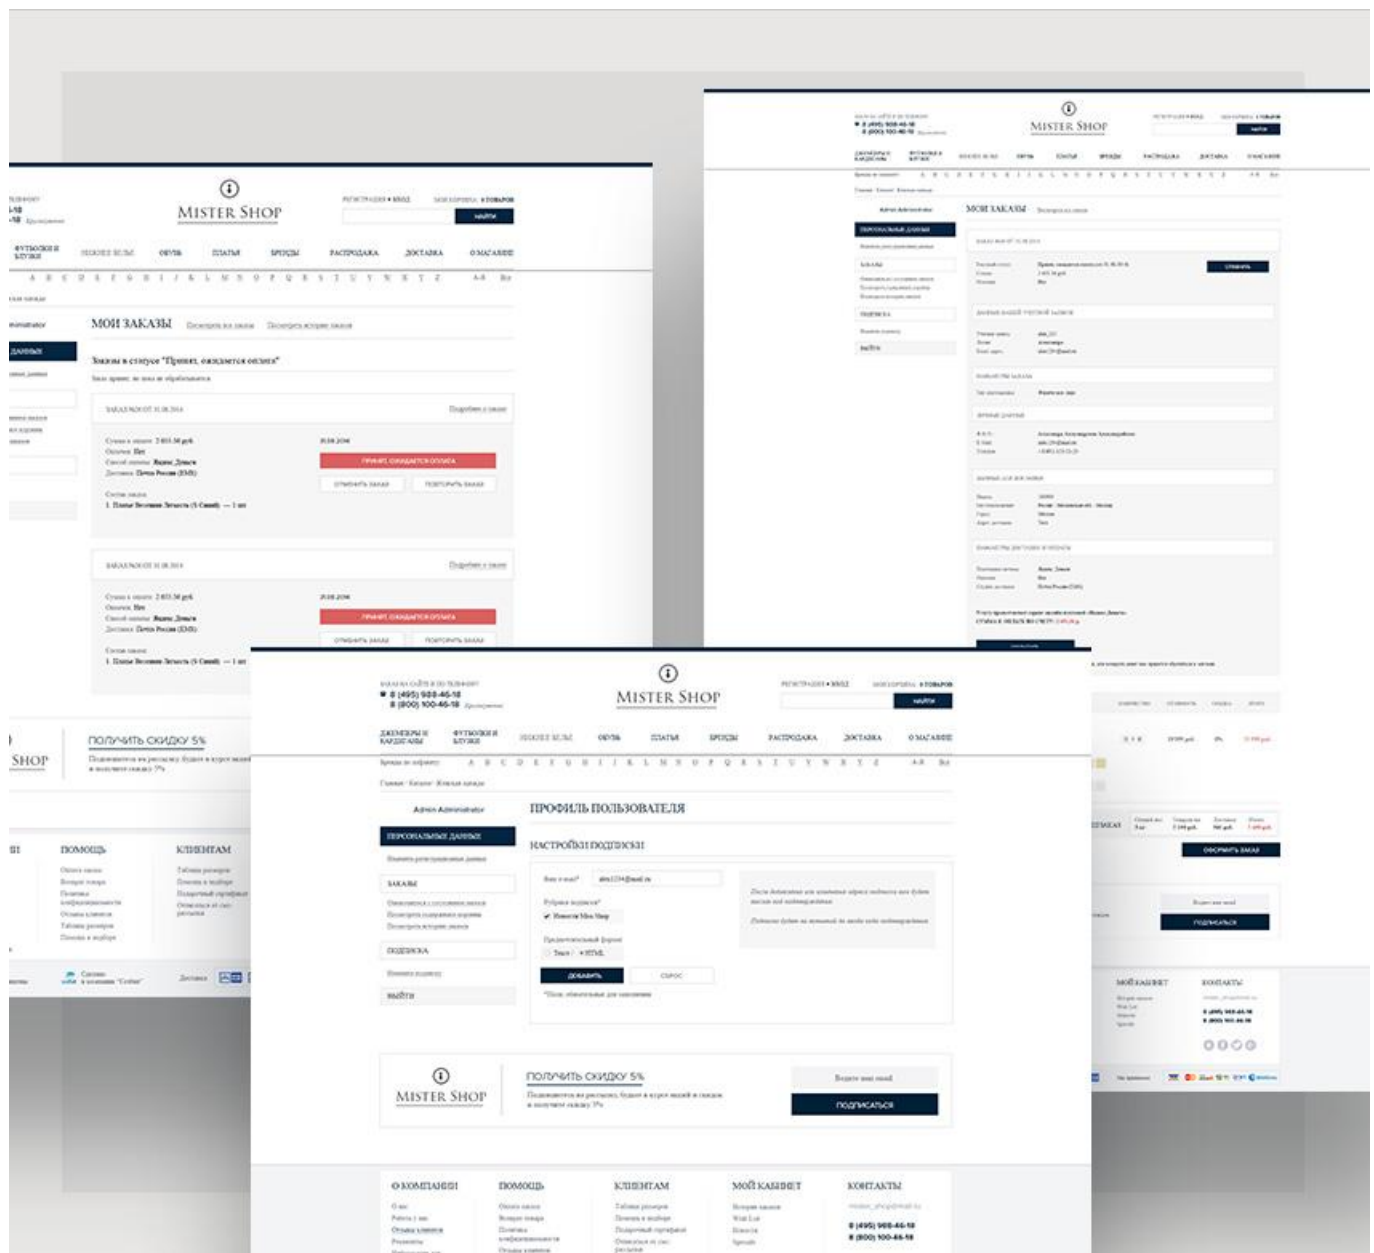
MISTER SHOP

РЕГИСТРАЦИЯ • ВХОД

НАЙТИ

ФУТБОЛКИ И БЛУЗКИ

ОБУВЬ

ПЛАТЬЯ

БРЮКИ

РАСПРОДАЖА

ДОСТАВКА

О МАГАЗИНЕ

A B C D E F G H I J K L M N O P Q R S T U V W X Y Z

МОИ ЗАКАЗЫ

Заказы в статусе "Принят, ожидается оплата"

ПРИНЯТ, ОЖИДАЕТСЯ ОПЛАТА

ОТМЕНИТЬ ЗАКАЗ

ПОВТОРИТЬ ЗАКАЗ

ПРИНЯТ, ОЖИДАЕТСЯ ОПЛАТА

ОТМЕНИТЬ ЗАКАЗ

ПОВТОРИТЬ ЗАКАЗ

SHOP

ПОЛУЧИТЬ СКИДКУ 5%

ПОМОЩЬ

КЛИЕНТАМ

MISTER SHOP

НАЙТИ

МОИ ЗАКАЗЫ

ПЕРСОНАЛЬНЫЕ ДАННЫЕ

ЗАКАЗЫ

ПОДПИСКА

ВЫЙТИ

ОТМЕНИТЬ

ОФОРМИТЬ ЗАКАЗ

ПОДПИСАТЬСЯ

МОЙ КАБИНЕТ

КОНТАКТЫ

8 (495) 988-46-18
8 (800) 100-46-18

MISTER SHOP

РЕГИСТРАЦИЯ • ВХОД

НАЙТИ

ДЖЕМПЕРЫ И КАРДИГАНЫ

ФУТБОЛКИ И БЛУЗКИ

ОБУВЬ

ПЛАТЬЯ

БРЮКИ

РАСПРОДАЖА

ДОСТАВКА

О МАГАЗИНЕ

A B C D E F G H I J K L M N O P Q R S T U V W X Y Z

Admin Administrator

ПРОФИЛЬ ПОЛЬЗОВАТЕЛЯ

ПЕРСОНАЛЬНЫЕ ДАННЫЕ

НАСТРОЙКИ ПОДПИСКИ

ЗАКАЗЫ

ПОДПИСКА

ВЫЙТИ

ДОБАВИТЬ

СБРОС

MISTER SHOP

ПОЛУЧИТЬ СКИДКУ 5%

ПОДПИСАТЬСЯ

О КОМПАНИИ

ПОМОЩЬ

КЛИЕНТАМ

МОЙ КАБИНЕТ

КОНТАКТЫ

8 (495) 988-46-18
8 (800) 100-46-18